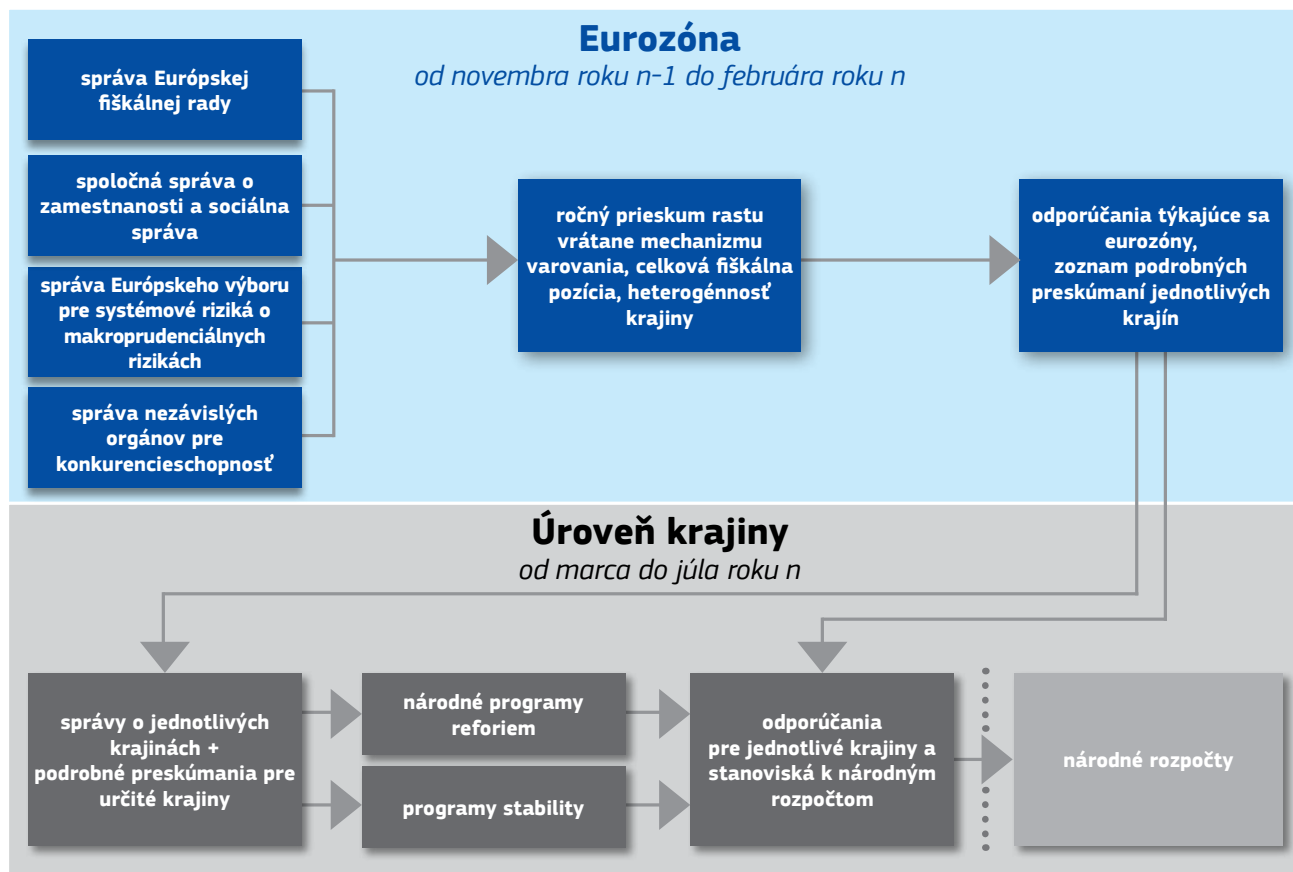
Eurozóna
od novembra roku n-1 do februára roku n

správa Európskej fiškálnej rady

spoločná správa o zamestnanosti a sociálna správa

správa Európskeho výboru pre systémové riziká o makroprudenciálnych rizikách

správa nezávislých orgánov pre konkurencieschopnosť

ročný prieskum rastu vrátane mechanizmu varovania, celková fiškálna pozícia, heterogénnosť krajiny

odporúčania týkajúce sa eurozóny, zoznam podrobných preskúmaní jednotlivých krajín

Úroveň krajiny
od marca do júla roku n

správy o jednotlivých krajinách + podrobné preskúmania pre určité krajiny

národné programy reforiem

programy stability

odporúčania pre jednotlivé krajiny a stanoviská k národným rozpočtom

národné rozpočty